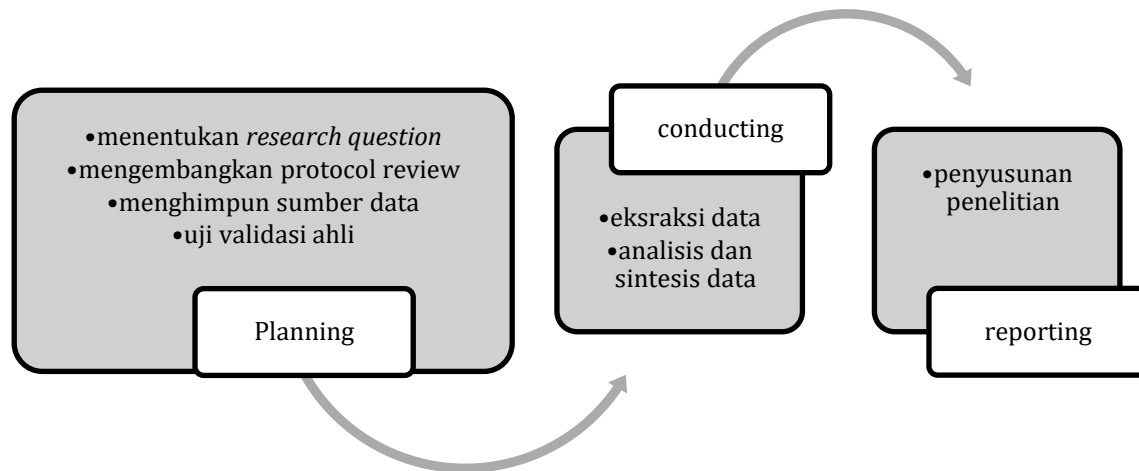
•menentukan *research question*
•mengembangkan protocol review
•menghimpun sumber data
•uji validasi ahli

Planning

conducting

•eksraksi data
•analisis dan sintesis data

•penyusunan penelitian

reporting